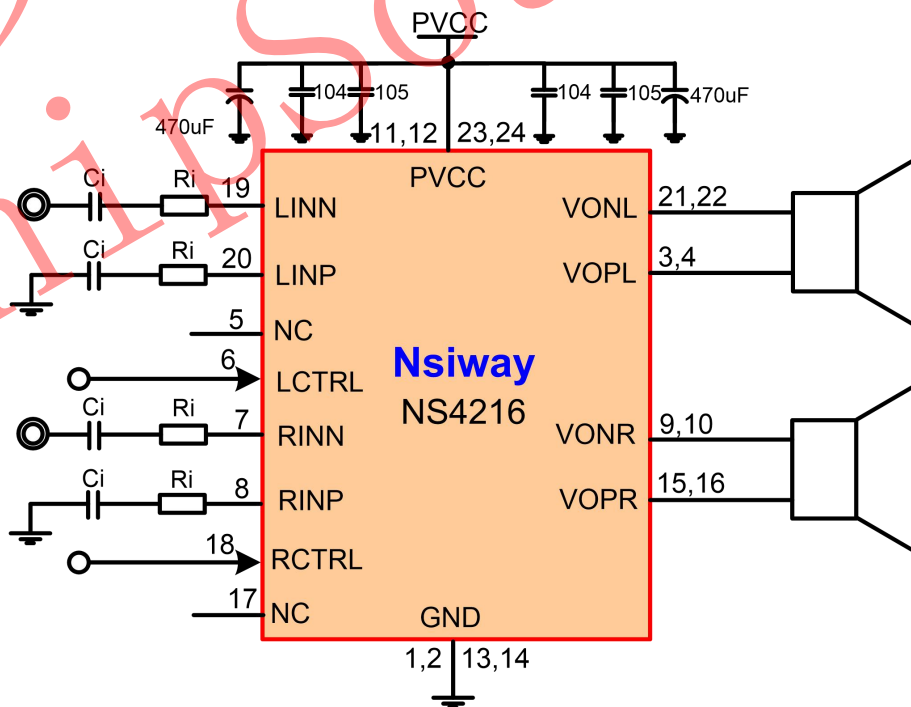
PVCC

470uF
104
105
11,12
23,24
104
105
470uF

PVCC

Ci
Ri
19
LINN

Ci
Ri
20
LINP

5
NC

6
LCTRL

Ci
Ri
7
RINN

Ci
Ri
8
RINP

18
RCTRL

17
NC

Nsiway
NS4216

VONL
21,22
VOPL
3,4
VONR
9,10
VOPR
15,16

GND
1,2
13,14